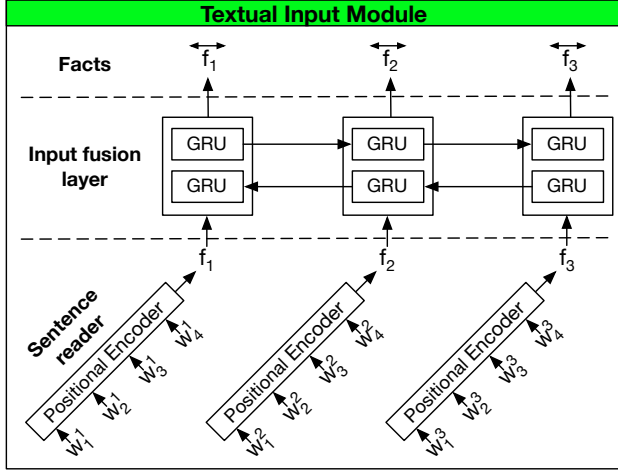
Textual Input Module

Facts
$\overleftrightarrow{f_1}$
$\overleftrightarrow{f_2}$
$\overleftrightarrow{f_3}$

Input fusion layer
GRU
GRU
GRU
GRU
GRU
GRU

$f_1$
$f_2$
$f_3$

Sentence reader

Positional Encoder
$w_1^1$ $w_2^1$ $w_3^1$ $w_4^1$

Positional Encoder
$w_1^2$ $w_2^2$ $w_3^2$ $w_4^2$

Positional Encoder
$w_1^3$ $w_2^3$ $w_3^3$ $w_4^3$